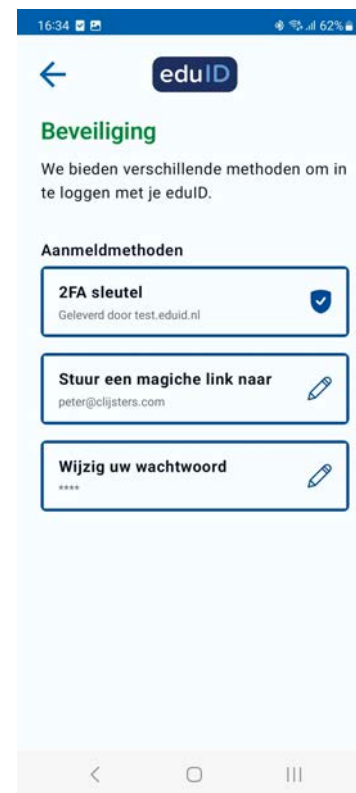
16:34

62%

eduID

Beveiliging

We bieden verschillende methoden om in te loggen met je eduID.

Aanmeldmethoden

2FA sleutel
Geleverd door test.eduid.nl

Stuur een magiche link naar
peter@clijsters.com

Wijzig uw wachtwoord
****